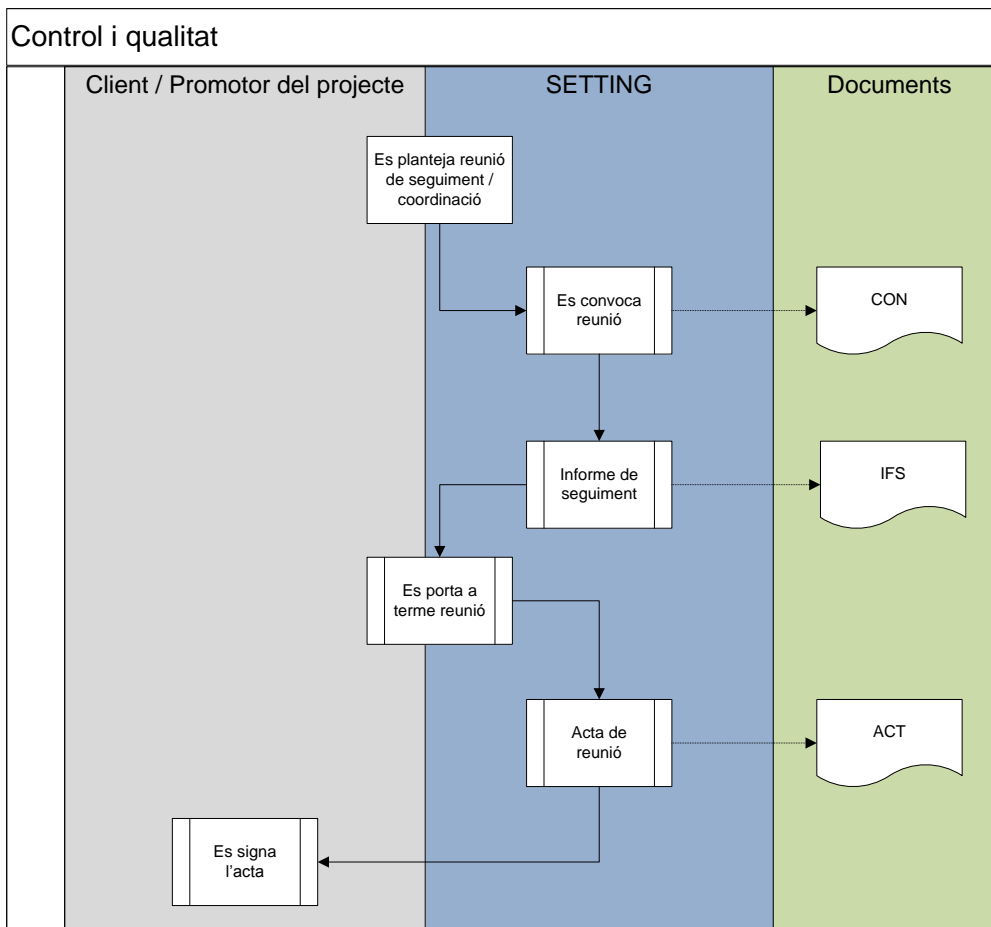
Control i qualitat

Client / Promotor del projecte

SETTING

Documents

Es planteja reunió de seguiment / coordinació

Es convoca reunió

CON

Informe de seguiment

IFS

Es porta a terme reunió

Acta de reunió

ACT

Es signa l'acta